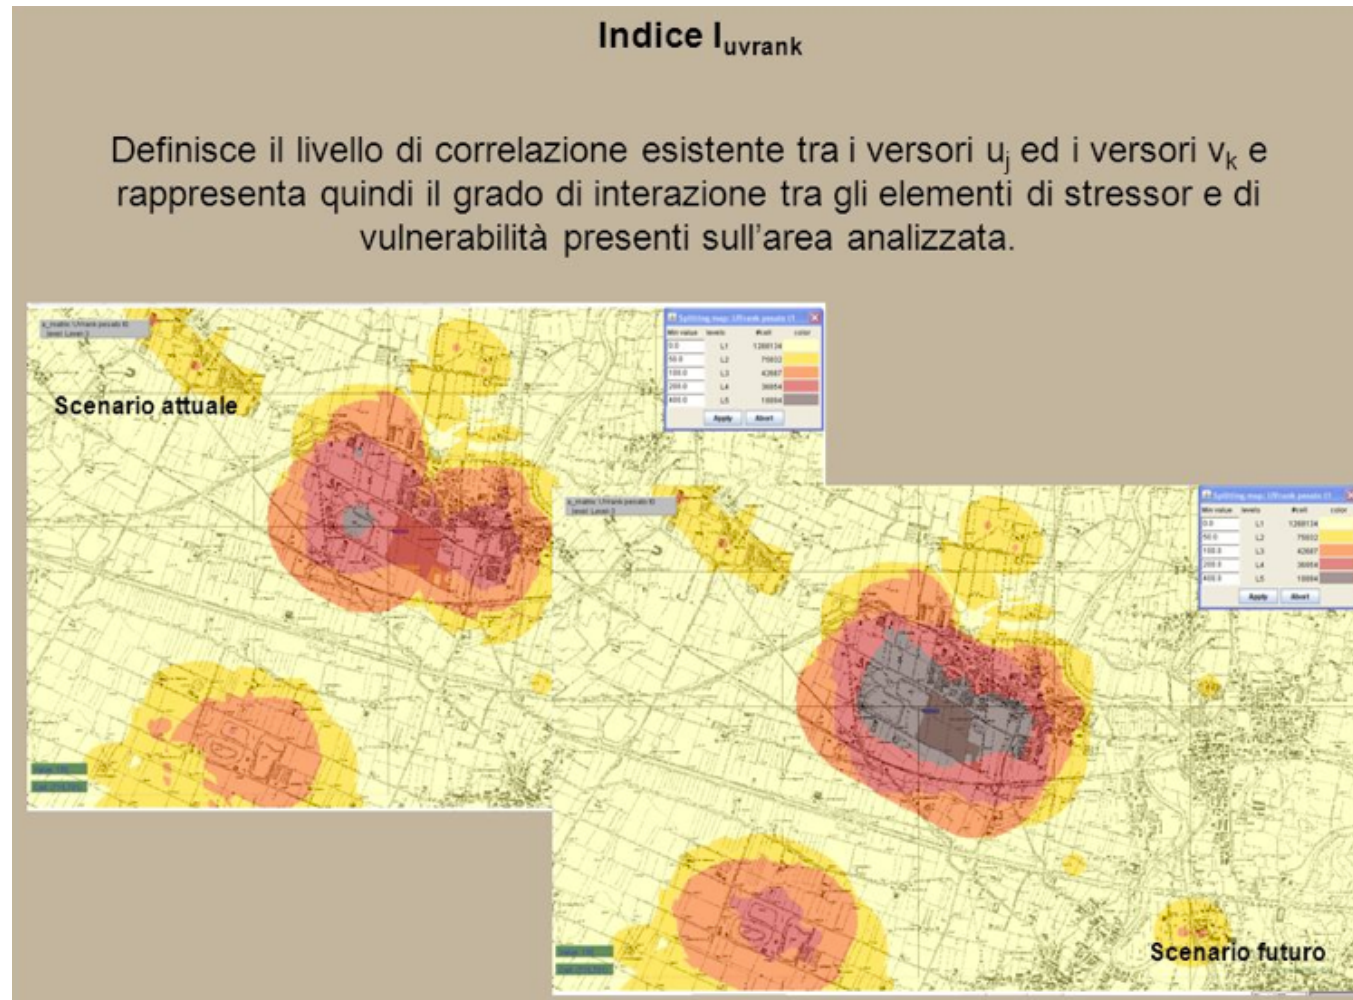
Indice $I_{uvrank}$

Definisce il livello di correlazione esistente tra i versori $u_j$ ed i versori $v_k$ e rappresenta quindi il grado di interazione tra gli elementi di stressor e di vulnerabilità presenti sull'area analizzata.

Scenario attuale

| Min value | levels | #cell | color |
|---|---|---|---|
| 0.0 | L1 | 1288134 | |
| 50.0 | L2 | 75832 | |
| 100.0 | L3 | 42687 | |
| 200.0 | L4 | 36854 | |
| 400.0 | L5 | 18884 | |

Apply Abort

| Min value | levels | #cell | color |
|---|---|---|---|
| 0.0 | L1 | 1288134 | |
| 50.0 | L2 | 75832 | |
| 100.0 | L3 | 42687 | |
| 200.0 | L4 | 36854 | |
| 400.0 | L5 | 18884 | |

Apply Abort

Scenario futuro